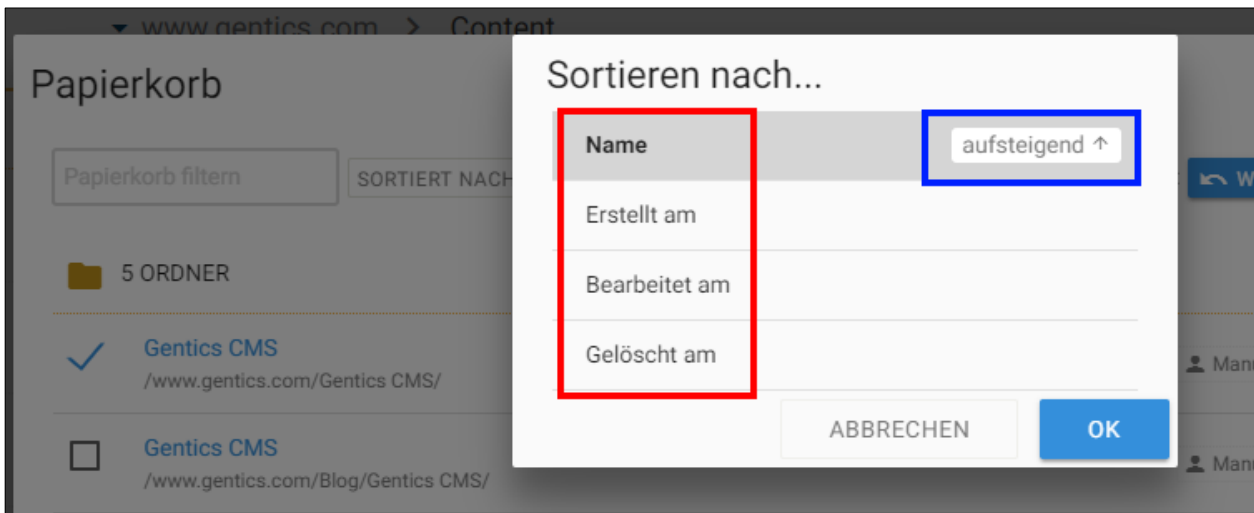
www.gentics.com > Content

Papierkorb

Papierkorb filtern

SORTIERT NACH

5 ORDNER

Gentics CMS
/www.gentics.com/Gentics CMS/

Gentics CMS
/www.gentics.com/Blog/Gentics CMS/

Sortieren nach...

Name

aufsteigend ↑

Erstellt am

Bearbeitet am

Gelöscht am

ABBRECHEN

OK

W

Manu

Manu